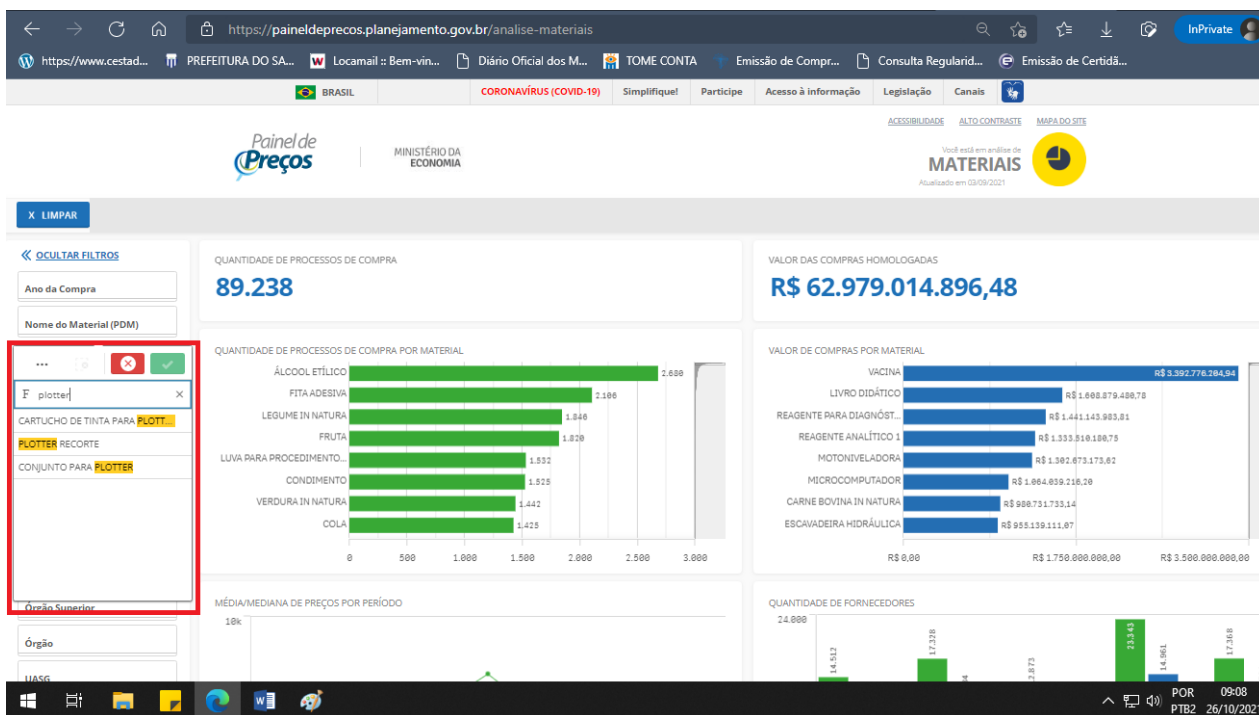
https://paineldeprecos.planejamento.gov.br/analise-materiais

InPrivate

https://www.cestad... PREFEITURA DO SA... Locamail :: Bem-vin... Diário Oficial dos M... TOME CONTA Emissão de Compr... Consulta Regularid... Emissão de Certidã...

BRASIL CORONAVÍRUS (COVID-19) Simplifique! Participe Acesso à informação Legislação Canais

ACESSIBILIDADE ALTO CONTRASTE MAPA DO SITE

Painel de Preços

MINISTÉRIO DA ECONOMIA

Você está em análise de MATERIAIS
Atualizado em 03/09/2021

X LIMPAR

« OCULTAR FILTROS

Ano da Compra

Nome do Material (PDM)

...

F plotter

CARTUCHO DE TINTA PARA PLOTT...
PLOTTER RECORTE
CONJUNTO PARA PLOTTER

Órgão Superior

Órgão

UASG

QUANTIDADE DE PROCESSOS DE COMPRA
89.238

VALOR DAS COMPRAS HOMOLOGADAS
R$ 62.979.014.896,48

QUANTIDADE DE PROCESSOS DE COMPRA POR MATERIAL

| Material | Quantidade |
|---|---|
| ÁLCOOL ETÍLICO | 2.680 |
| FITA ADESIVA | 2.106 |
| LEGUME IN NATURA | 1.846 |
| FRUTA | 1.820 |
| LUVA PARA PROCEDIMENTO... | 1.532 |
| CONDIMENTO | 1.525 |
| VERDURA IN NATURA | 1.442 |
| COLA | 1.425 |

0 500 1.000 1.500 2.000 2.500 3.000

VALOR DE COMPRAS POR MATERIAL

| Material | Valor |
|---|---|
| VACINA | R$ 3.392.776.204,94 |
| LIVRO DIDÁTICO | R$ 1.608.879.480,78 |
| REAGENTE PARA DIAGNÓST... | R$ 1.441.143.983,81 |
| REAGENTE ANALÍTICO I | R$ 1.333.810.180,75 |
| MOTONIVELADORA | R$ 1.302.673.173,82 |
| MICROCOMPUTADOR | R$ 1.064.039.218,20 |
| CARNE BOVINA IN NATURA | R$ 980.731.733,14 |
| ESCAVADEIRA HIDRÁULICA | R$ 953.139.111,07 |

R$ 0,00 R$ 1.750.000.000,00 R$ 3.500.000.000,00

MÉDIA/MEDIANA DE PREÇOS POR PERÍODO
10k

QUANTIDADE DE FORNECEDORES
24.000
14.512 17.328 2.873 23.343 14.961 17.368

POR PTB2 09:08 26/10/2021